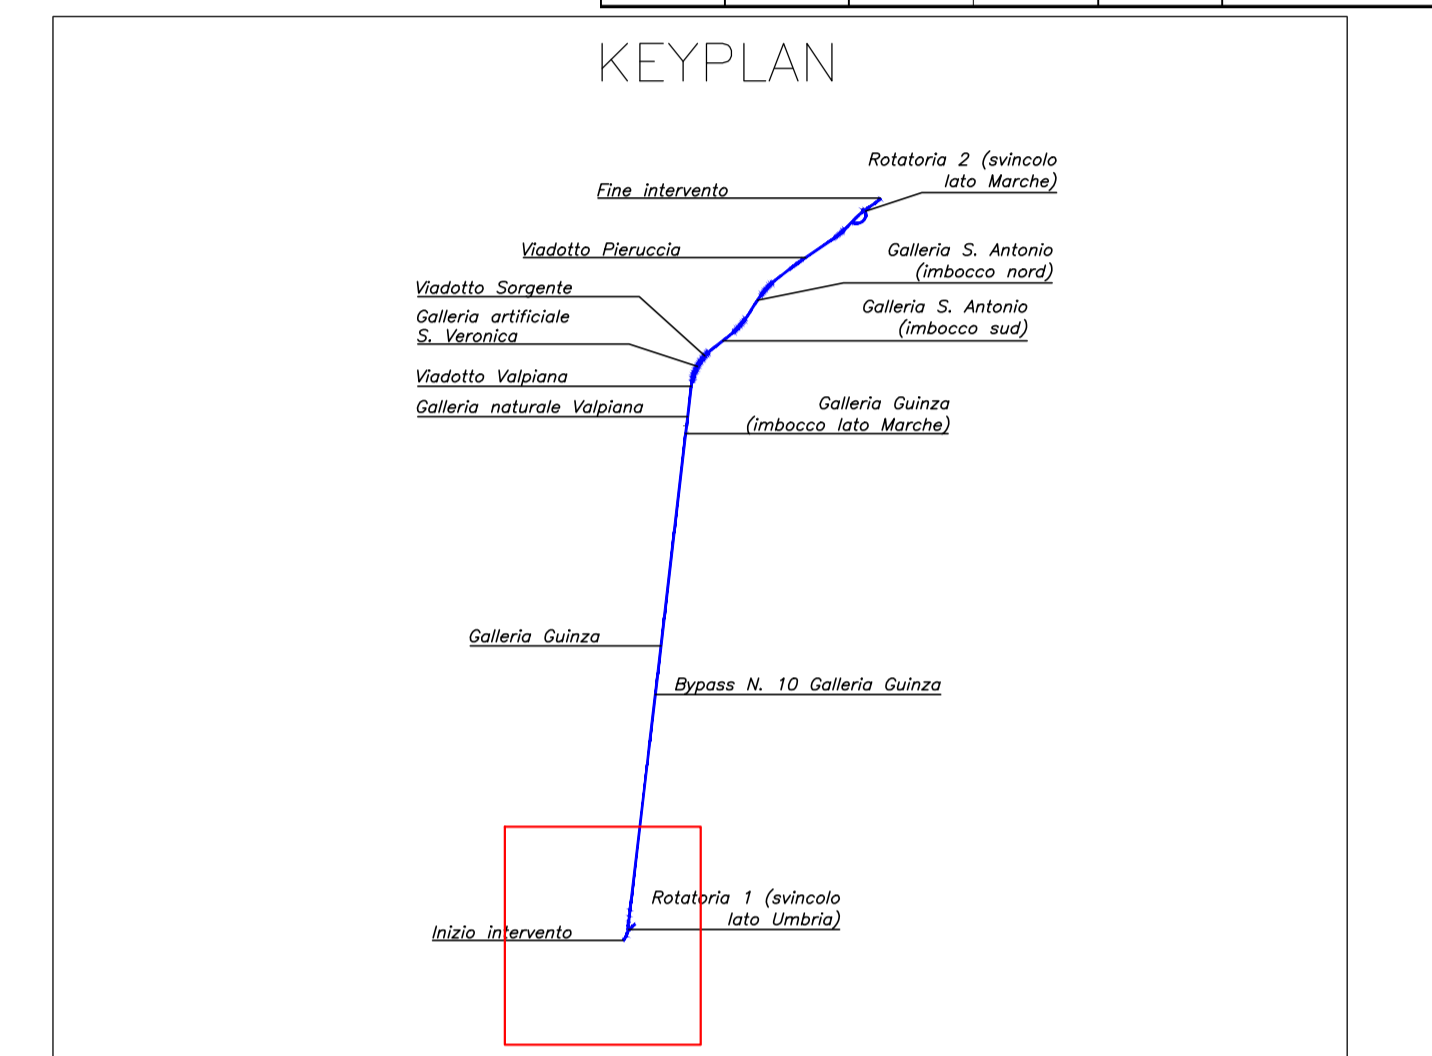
KEYPLAN

Rotatoria 2 (svincolo lato Marche)

Fine intervento

Viadotto Pieruccia

Galleria S. Antonio (imbocco nord)

Viadotto Sorgente

Galleria S. Antonio (imbocco sud)

Galleria artificiale S. Veronica

Viadotto Valpiana

Galleria naturale Valpiana

Galleria Guinza (imbocco lato Marche)

Galleria Guinza

Bypass N. 10 Galleria Guinza

Rotatoria 1 (svincolo lato Umbria)

Inizio intervento